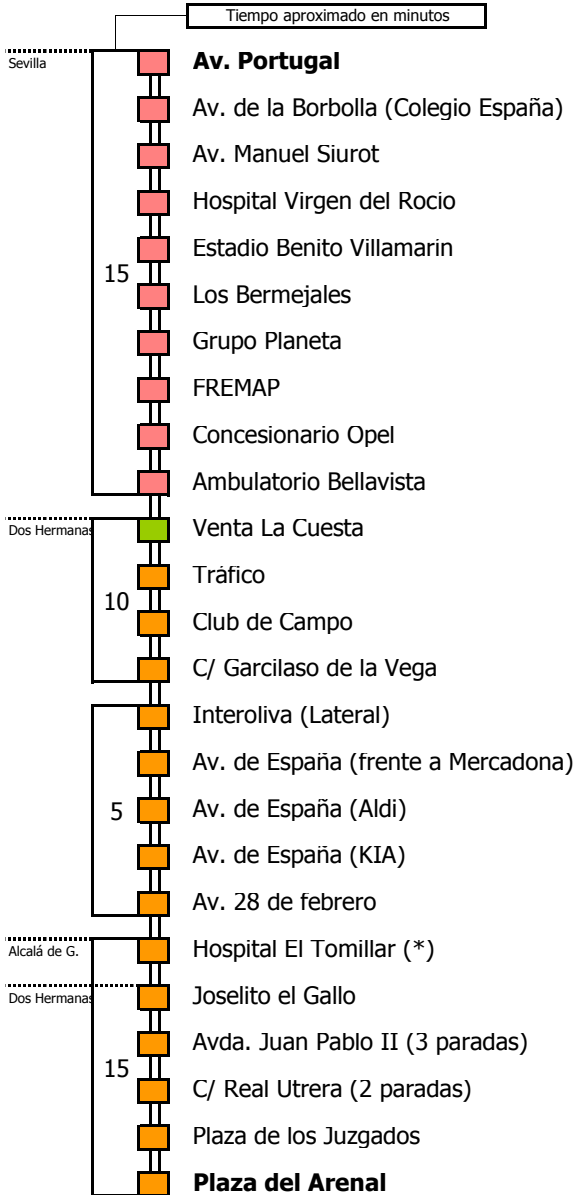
Tiempo aproximado en minutos

Sevilla

15

Av. Portugal
Av. de la Borbolla (Colegio España)
Av. Manuel Siurot
Hospital Virgen del Rocio
Estadio Benito Villamarin
Los Bermejales
Grupo Planeta
FREMAP
Concesionario Opel
Ambulatorio Bellavista

Dos Hermanas

10

Venta La Cuesta
Tráfico
Club de Campo
C/ Garcilaso de la Vega

5

Interoliva (Lateral)
Av. de España (frente a Mercadona)
Av. de España (Aldi)
Av. de España (KIA)
Av. 28 de febrero

Alcalá de G.

Hospital El Tomillar (*)

Dos Hermanas

15

Joselito el Gallo
Avda. Juan Pablo II (3 paradas)
C/ Real Utrera (2 paradas)
Plaza de los Juzgados
Plaza del Arenal